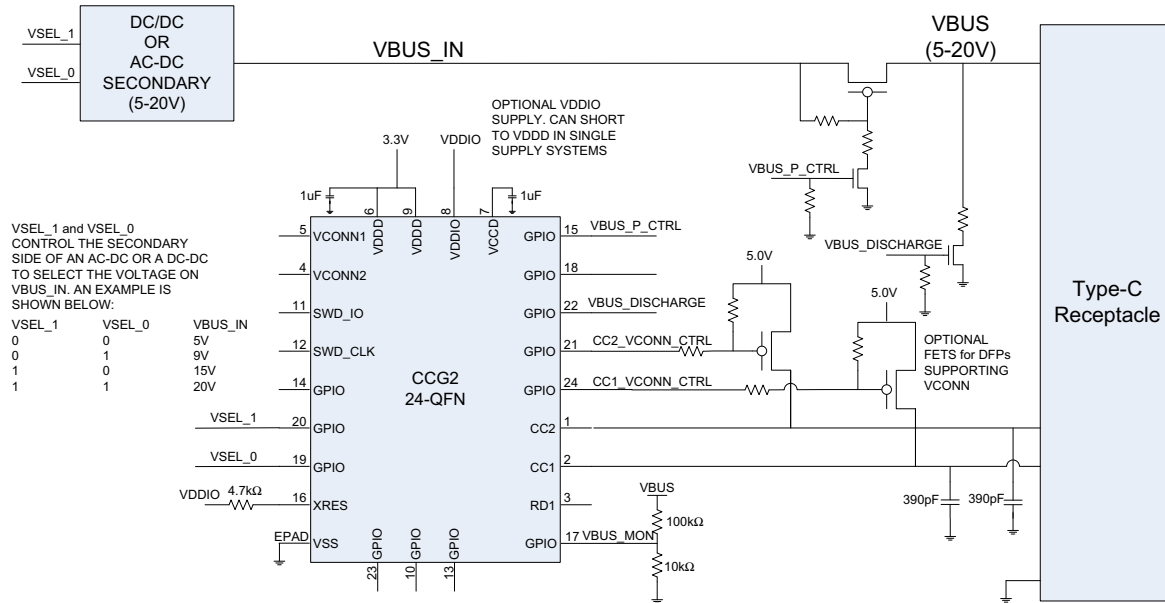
VSEL_1
VSEL_0
DC/DC
OR
AC-DC
SECONDARY
(5-20V)

VBUS_IN

VBUS
(5-20V)

OPTIONAL VDDIO SUPPLY. CAN SHORT TO VDDD IN SINGLE SUPPLY SYSTEMS

3.3V
VDDIO
1uF
1uF
6
9
8
7
VDDD
VDDD
VDDIO
VCCD

VBUS_P_CTRL

VSEL_1 and VSEL_0 CONTROL THE SECONDARY SIDE OF AN AC-DC OR A DC-DC TO SELECT THE VOLTAGE ON VBUS_IN. AN EXAMPLE IS SHOWN BELOW:

| VSEL_1 | VSEL_0 | VBUS_IN |
|---|---|---|
| 0 | 0 | 5V |
| 0 | 1 | 9V |
| 1 | 0 | 15V |
| 1 | 1 | 20V |

5 VCONN1
4 VCONN2
11 SWD_IO
12 SWD_CLK
14 GPIO
VSEL_1 20 GPIO
VSEL_0 19 GPIO
VDDIO 4.7kΩ 16 XRES
EPAD VSS

CCG2
24-QFN

GPIO 15 VBUS_P_CTRL
GPIO 18
GPIO 22 VBUS_DISCHARGE
GPIO 21 CC2_VCONN_CTRL
GPIO 24 CC1_VCONN_CTRL
CC2 1
CC1 2
RD1 3
GPIO 17 VBUS_MON

GPIO GPIO GPIO
23 10 13

VBUS_DISCHARGE
5.0V
5.0V
OPTIONAL FETS for DFPs SUPPORTING VCONN

VBUS
100kΩ
10kΩ
390pF
390pF

Type-C
Receptacle